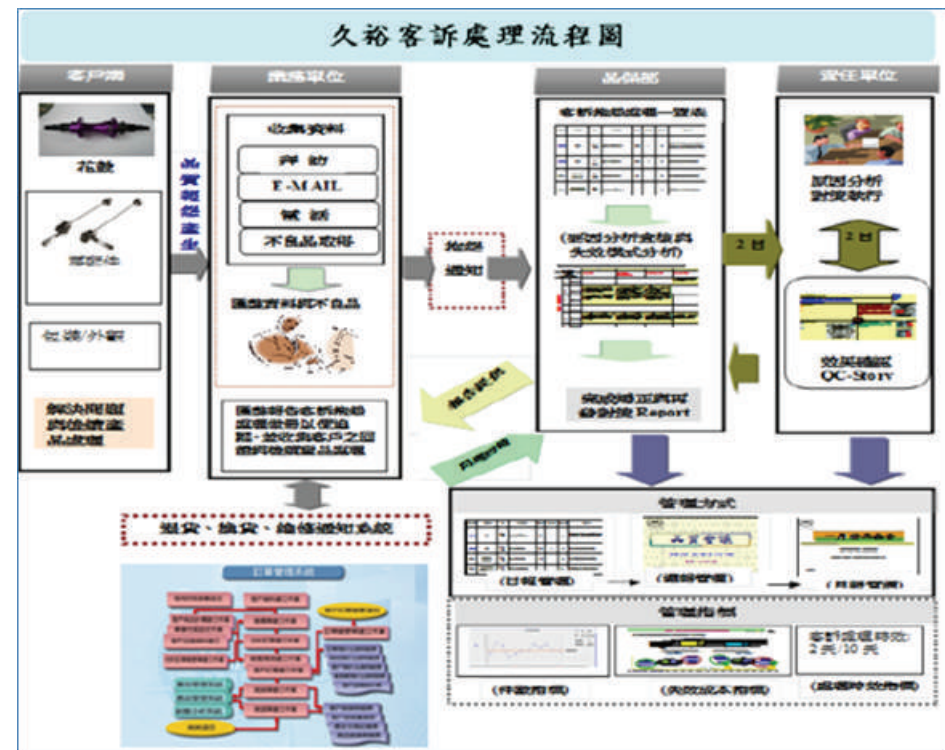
久裕客訴處理流程圖

客戶端

花鼓

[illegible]

包裝/外觀

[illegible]

品質問題產生

業務單位

收集資料

拜訪

E-MAIL

電話

不良品寄回

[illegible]

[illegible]

退貨、換貨、維修通知系統

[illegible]

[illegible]

品保部

客訴處理進度一覽表

(原因分析及矯正失效模式分析)

完成矯正預防措施 Report

責任單位

原因分析對策執行

2日

2日

效果確認 QC-Story

管理方式

(日報管理)

(週報管理)

(月報管理)

管理指標

(件數指標)

(失敗成本指標)

客訴處理時效: 2天/10天

(處理時效指標)